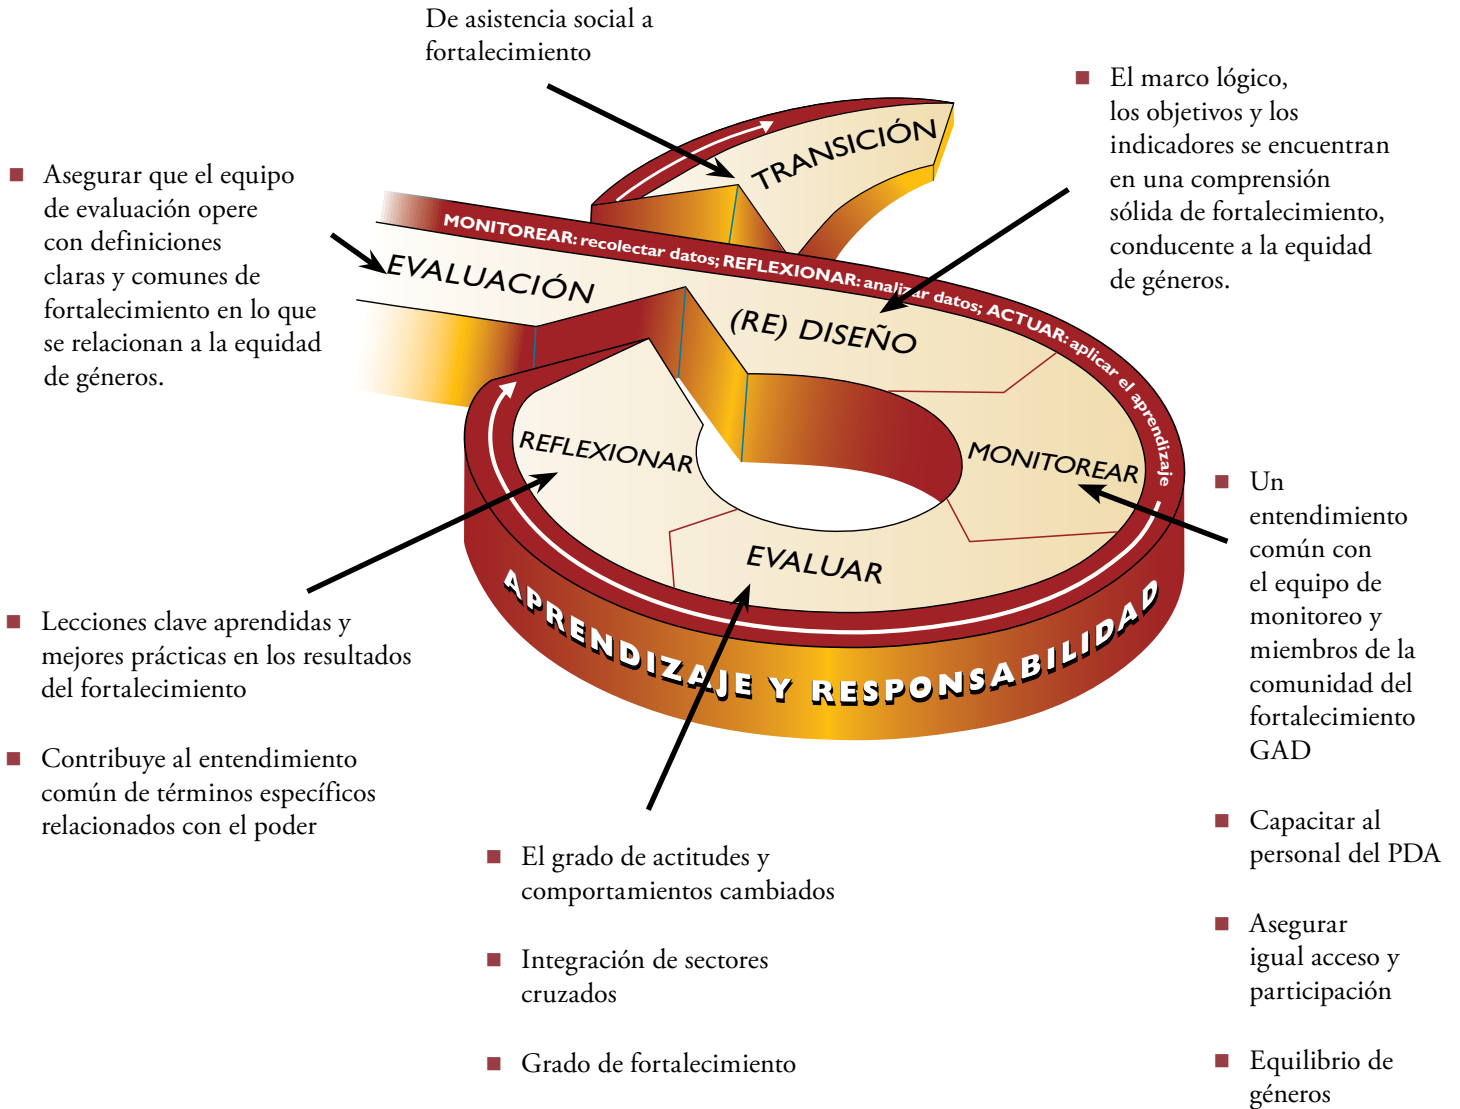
De asistencia social a fortalecimiento

Asegurar que el equipo de evaluación opere con definiciones claras y comunes de fortalecimiento en lo que se relacionan a la equidad de géneros.

El marco lógico, los objetivos y los indicadores se encuentran en una comprensión sólida de fortalecimiento, conducente a la equidad de géneros.

TRANSICIÓN

MONITOREAR: recolectar datos; REFLEXIONAR: analizar datos; ACTUAR: aplicar el aprendizaje

EVALUACIÓN

(RE) DISEÑO

REFLEXIONAR

MONITOREAR

EVALUAR

APRENDIZAJE Y RESPONSABILIDAD

Un entendimiento común con el equipo de monitoreo y miembros de la comunidad del fortalecimiento GAD

Lecciones clave aprendidas y mejores prácticas en los resultados del fortalecimiento

Contribuye al entendimiento común de términos específicos relacionados con el poder

El grado de actitudes y comportamientos cambiados

Integración de sectores cruzados

Grado de fortalecimiento

Capacitar al personal del PDA

Asegurar igual acceso y participación

Equilibrio de géneros